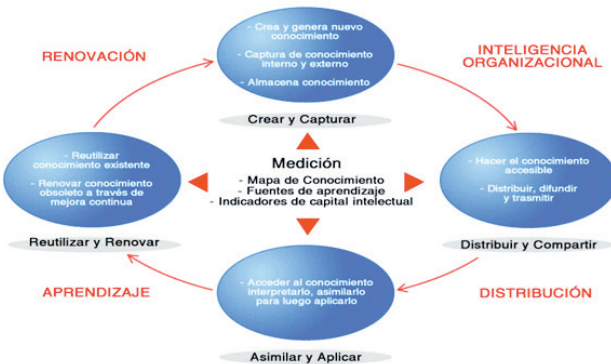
RENOVACIÓN

- Crea y genera nuevo conocimiento
- Captura de conocimiento interno y externo
- Almacena conocimiento

Crear y Capturar

INTELIGENCIA ORGANIZACIONAL

- Reutilizar conocimiento existente
- Renovar conocimiento obsoleto a través de mejora continua

Reutilizar y Renovar

Medición
- Mapa de Conocimiento
- Fuentes de aprendizaje
- Indicadores de capital intelectual

- Hacer el conocimiento accesible
- Distribuir, difundir y trasmitir

Distribuir y Compartir

APRENDIZAJE

- Acceder al conocimiento interpretarlo, asimilarlo para luego aplicarlo

Asimilar y Aplicar

DISTRIBUCIÓN